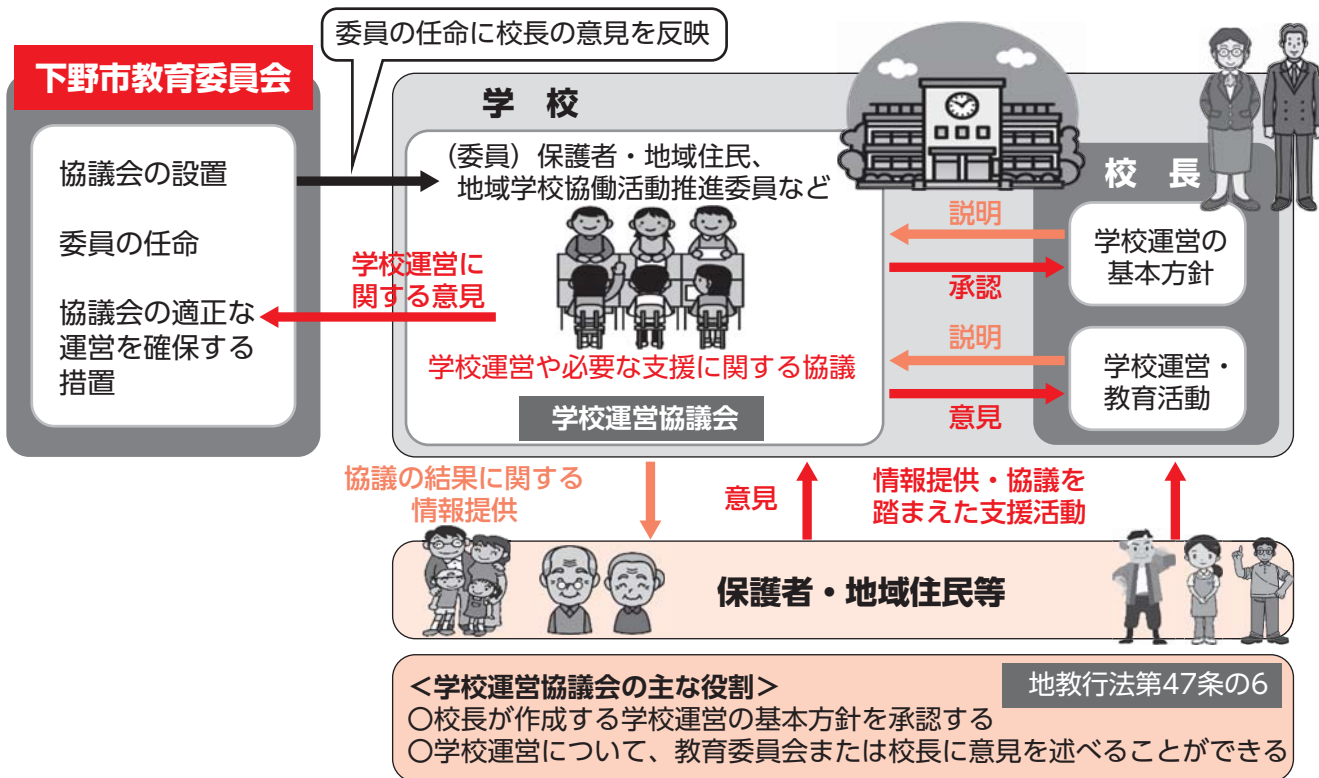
委員の任命に校長の意見を反映

下野市教育委員会

協議会の設置

委員の任命

協議会の適正な運営を確保する措置

学　校

（委員）保護者・地域住民、地域学校協働活動推進委員など

学校運営に関する意見

学校運営や必要な支援に関する協議

学校運営協議会

校　長

説明

承認

学校運営の基本方針

説明

意見

学校運営・教育活動

協議の結果に関する情報提供

意見

情報提供・協議を踏まえた支援活動

保護者・地域住民等

＜学校運営協議会の主な役割＞

地教行法第47条の6

○校長が作成する学校運営の基本方針を承認する

○学校運営について、教育委員会または校長に意見を述べることができる